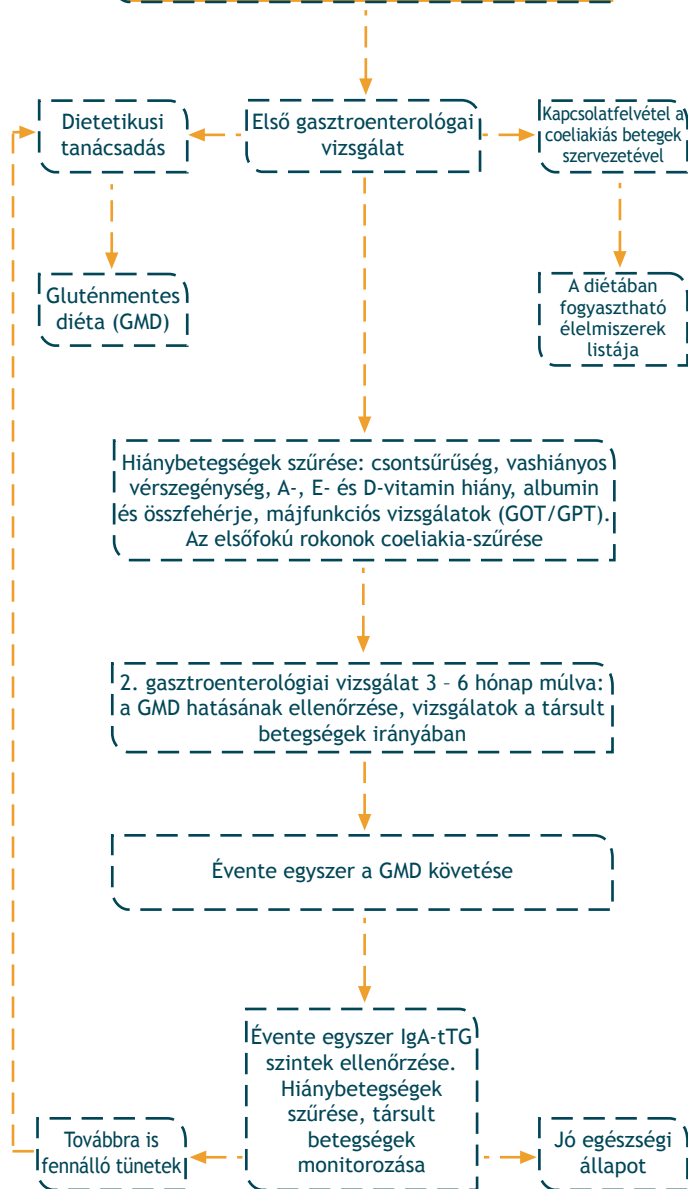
Dietetikusi tanácsadás

Első gasztroenterológiai vizsgálat

Kapcsolatfelvétel a coeliakiás betegek szervezetével

Gluténmentes diéta (GMD)

A diétában fogyasztható élelmiszerek listája

Hiánybetegségek szűrése: csontsűrűség, vashiányos vérszegénység, A-, E- és D-vitamin hiány, albumin és összfehérje, májfunkciós vizsgálatok (GOT/GPT). Az elsőfokú rokonok coeliakia-szűrése

2. gasztroenterológiai vizsgálat 3 – 6 hónap múlva: a GMD hatásának ellenőrzése, vizsgálatok a társult betegségek irányában

Évente egyszer a GMD követése

Évente egyszer IgA-tTG szintek ellenőrzése. Hiánybetegségek szűrése, társult betegségek monitorozása

Továbbra is fennálló tünetek

Jó egészségi állapot